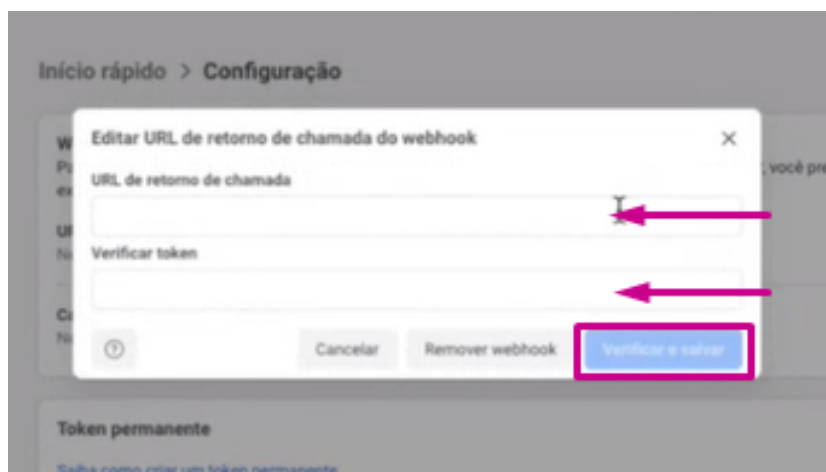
Início rápido > Configuração

W
P
e

U
N

C
N

Editar URL de retorno de chamada do webhook

×

URL de retorno de chamada

Verificar token

; você pre

?

Cancelar

Remover webhook

Verificar e salvar

Token permanente

Saiba como criar um token permanente